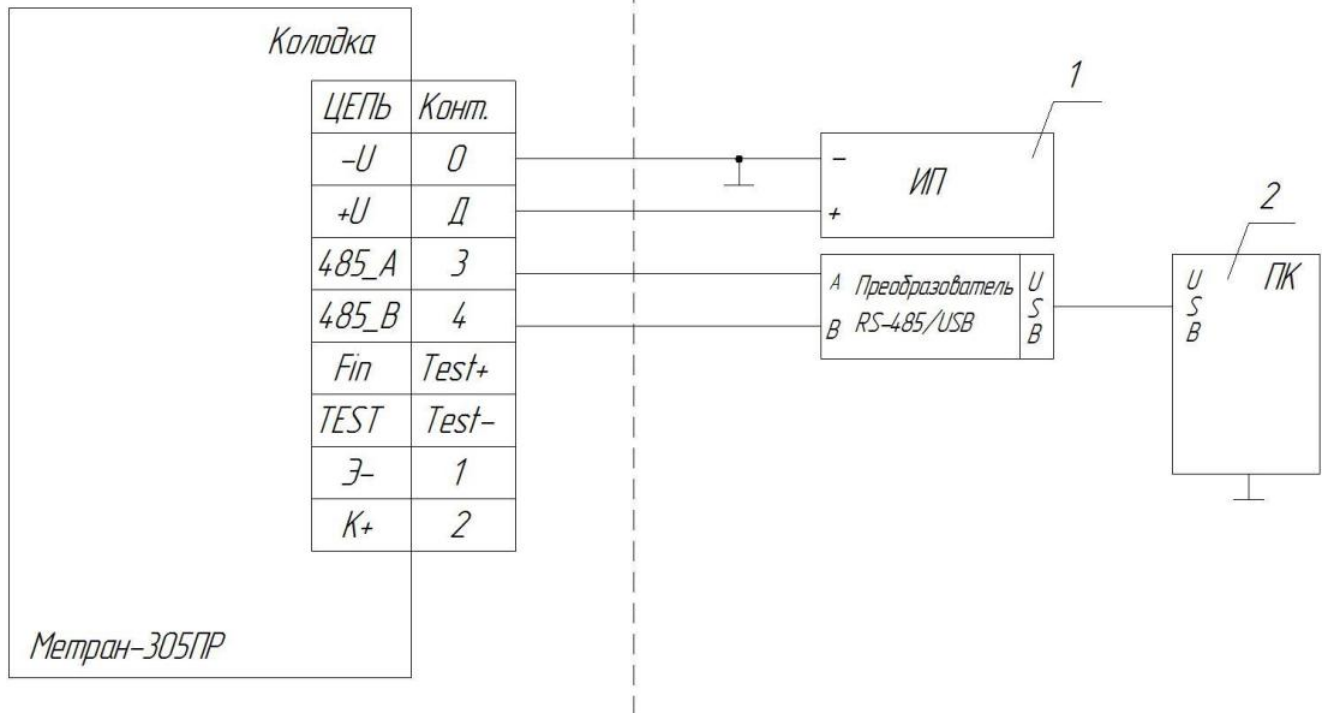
Колодка

| ЦЕПЬ | Конт. |
|---|---|
| –U | 0 |
| +U | Д |
| 485_A | 3 |
| 485_B | 4 |
| Fin | Test+ |
| TEST | Test– |
| Э– | 1 |
| К+ | 2 |

Метран–305ПР

1

–

ИП

+

A Преобразователь RS-485/USB B

USB

2

USB

ПК